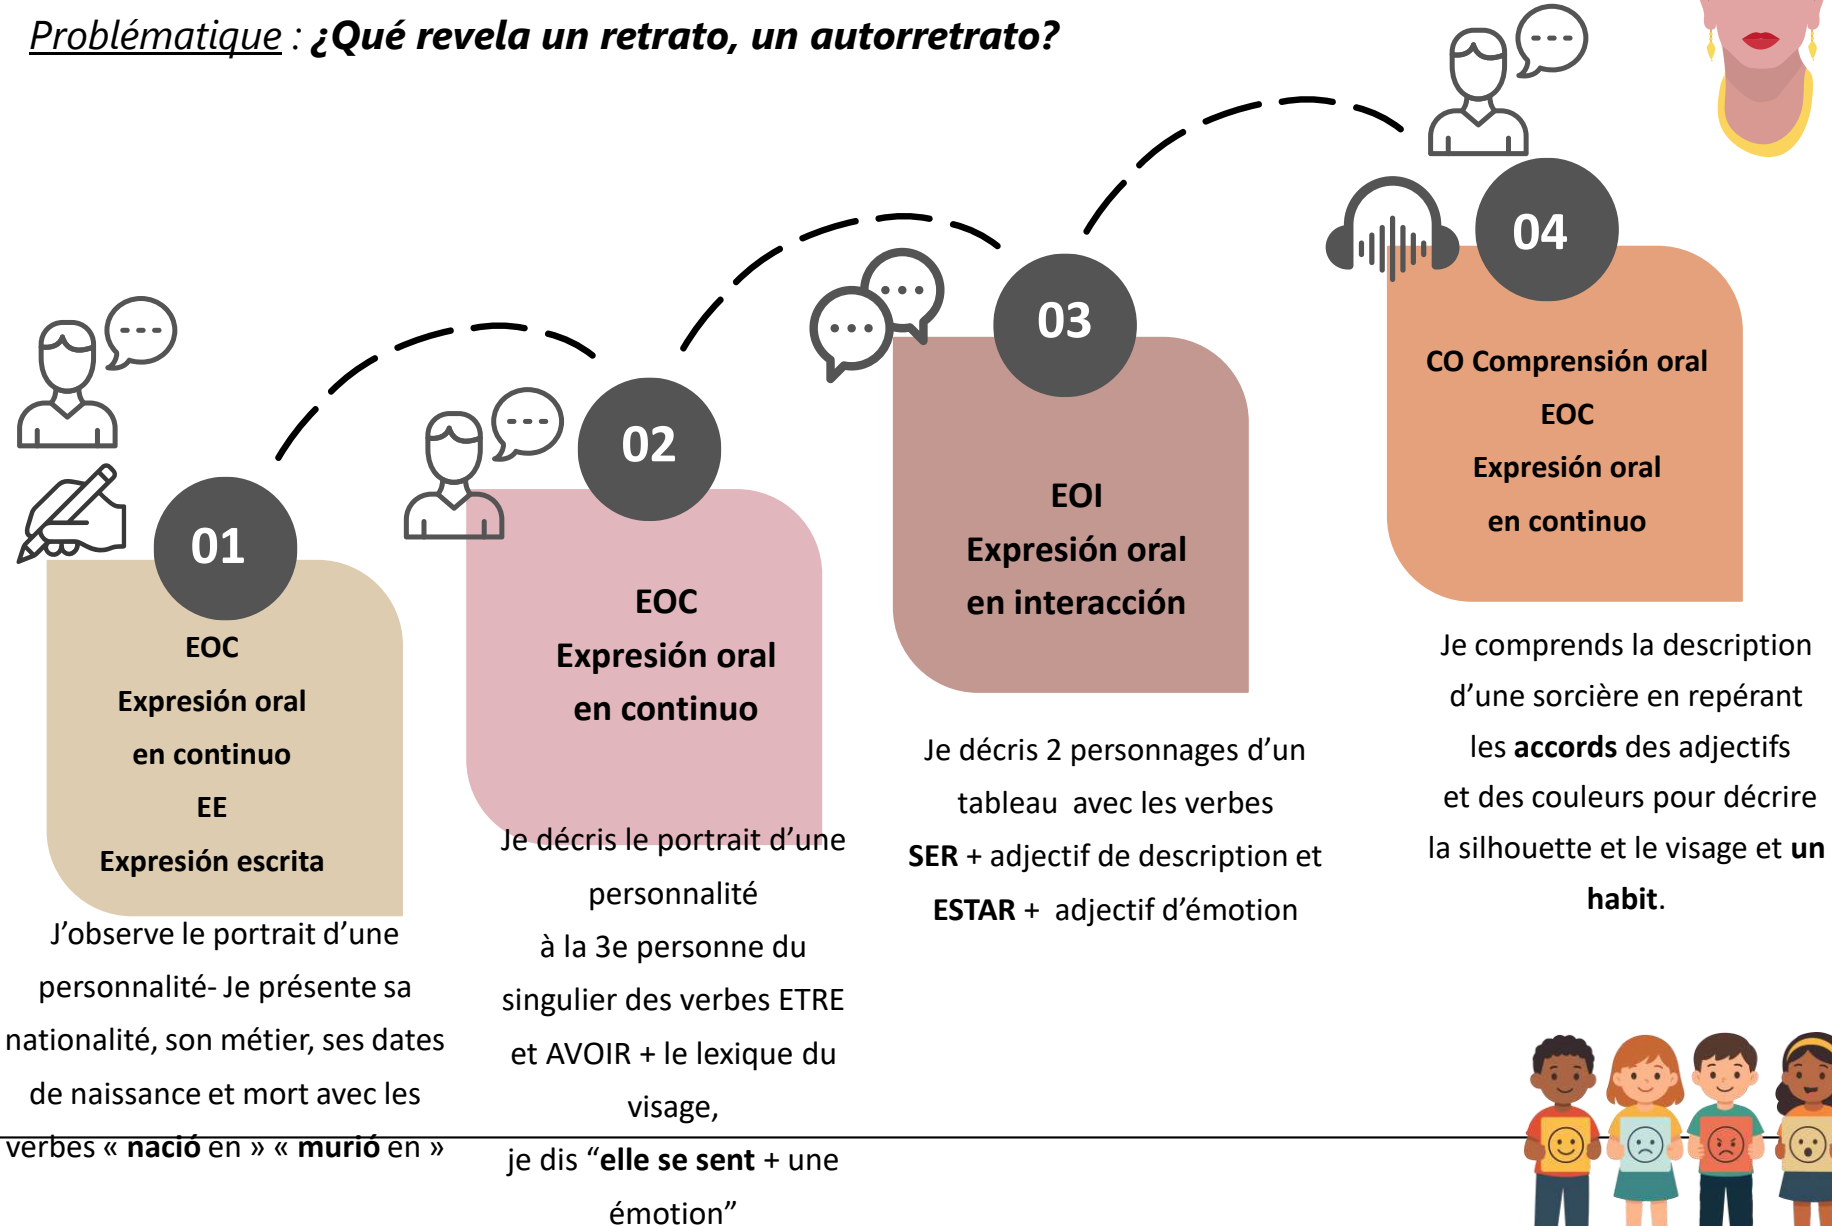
Problématique : ¿Qué revela un retrato, un autorretrato?

01
EOC
Expresión oral
en continuo
EE
Expresión escrita

J'observe le portrait d'une personnalité- Je présente sa nationalité, son métier, ses dates de naissance et mort avec les verbes « nació en » « murió en »

02
EOC
Expresión oral
en continuo

Je décris le portrait d'une personnalité
à la 3e personne du singulier des verbes ETRE et AVOIR + le lexique du visage,
je dis "elle se sent + une émotion"

03
EOI
Expresión oral
en interacción

Je décris 2 personnages d'un tableau avec les verbes
SER + adjectif de description et
ESTAR + adjectif d'émotion

04
CO Comprensión oral
EOC
Expresión oral
en continuo

Je comprends la description d'une sorcière en repérant les accords des adjectifs et des couleurs pour décrire la silhouette et le visage et un habit.